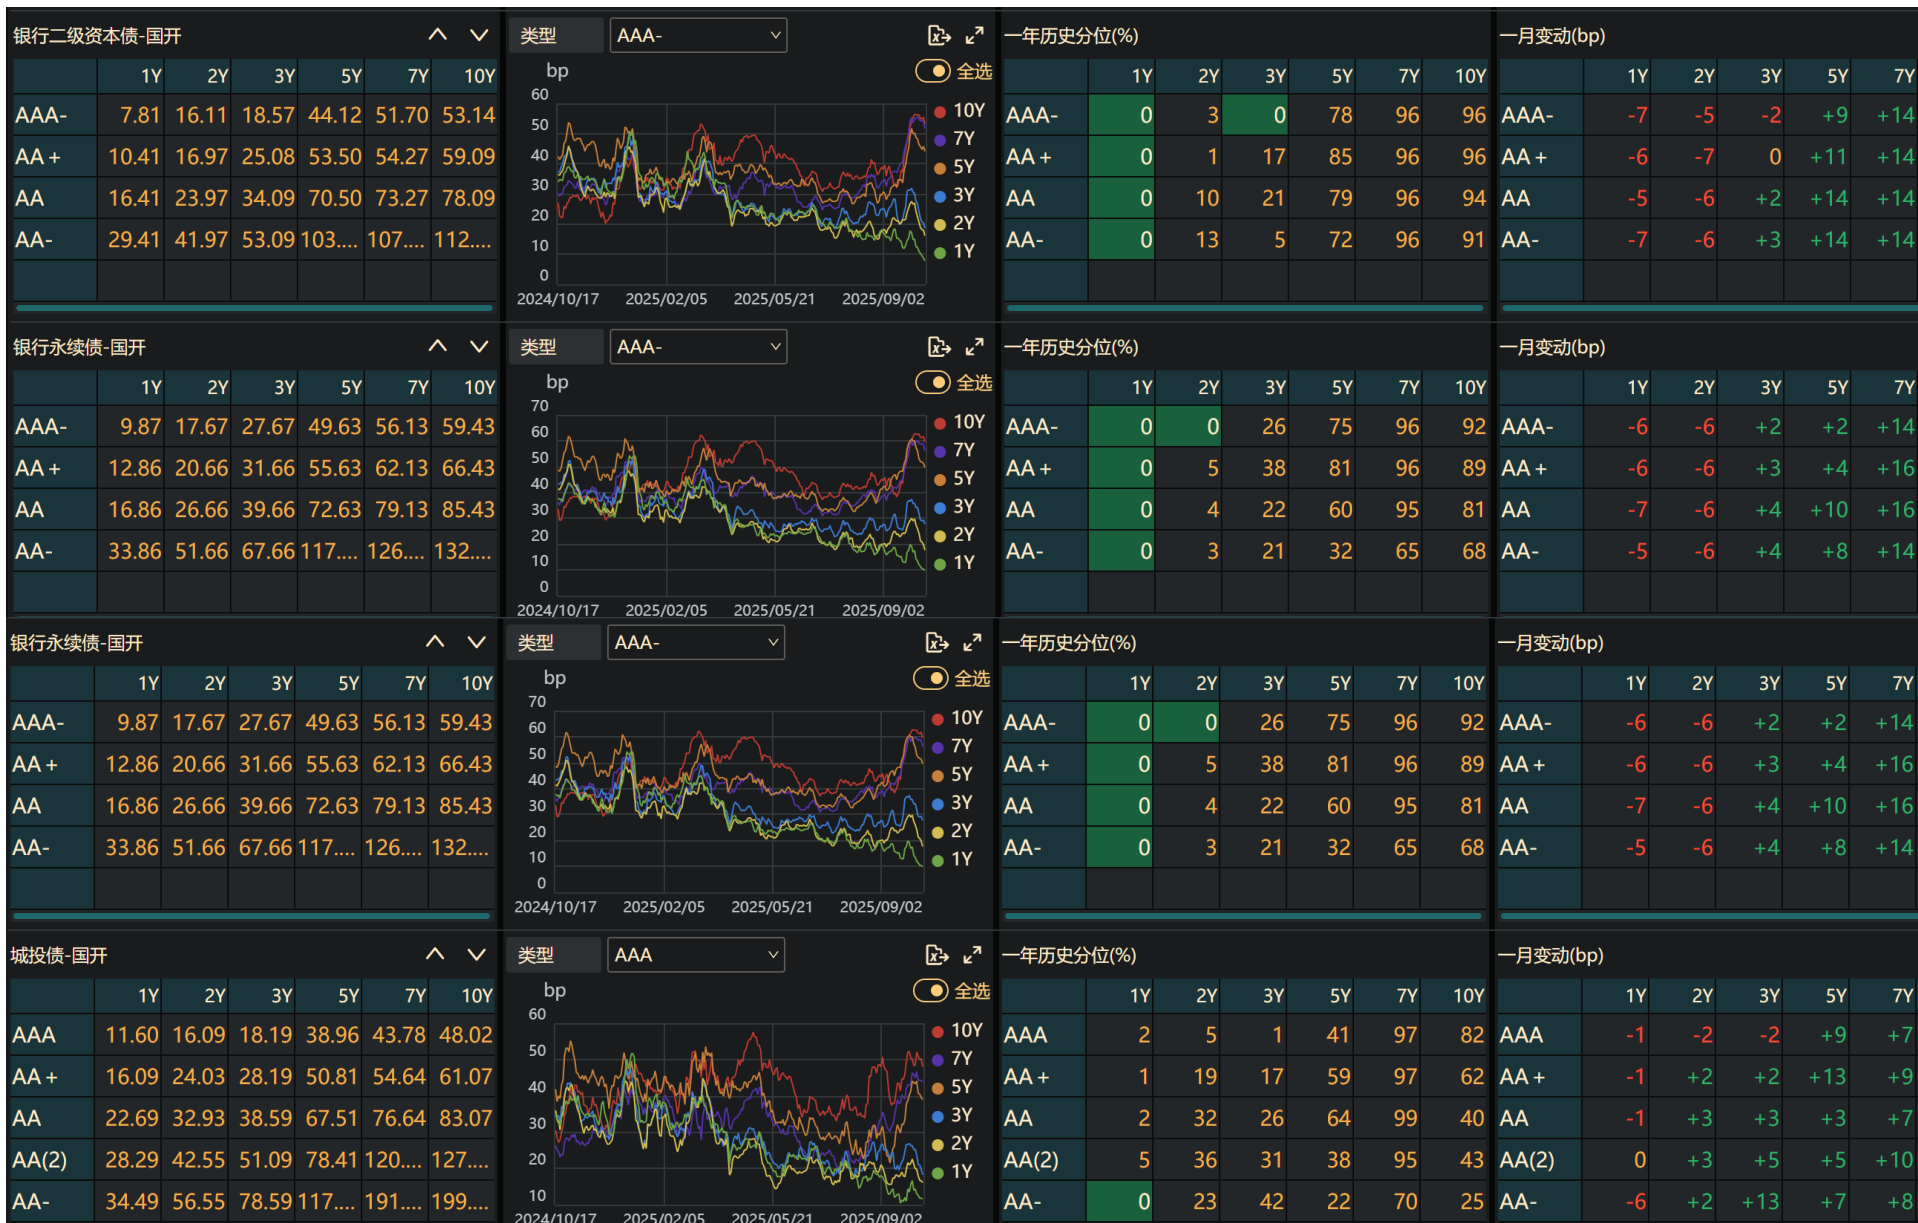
银行二级资本债-国开

| | 1Y | 2Y | 3Y | 5Y | 7Y | 10Y |
|---|---|---|---|---|---|---|
| AAA- | 7.81 | 16.11 | 18.57 | 44.12 | 51.70 | 53.14 |
| AA+ | 10.41 | 16.97 | 25.08 | 53.50 | 54.27 | 59.09 |
| AA | 16.41 | 23.97 | 34.09 | 70.50 | 73.27 | 78.09 |
| AA- | 29.41 | 41.97 | 53.09 | 103.... | 107.... | 112.... |

类型 AAA-
bp 全选
60 50 40 30 20 10 0
10Y 7Y 5Y 3Y 2Y 1Y
2024/10/17 2025/02/05 2025/05/21 2025/09/02

一年历史分位(%)

| | 1Y | 2Y | 3Y | 5Y | 7Y | 10Y |
|---|---|---|---|---|---|---|
| AAA- | 0 | 3 | 0 | 78 | 96 | 96 |
| AA+ | 0 | 1 | 17 | 85 | 96 | 96 |
| AA | 0 | 10 | 21 | 79 | 96 | 94 |
| AA- | 0 | 13 | 5 | 72 | 96 | 91 |

一月变动(bp)

| | 1Y | 2Y | 3Y | 5Y | 7Y |
|---|---|---|---|---|---|
| AAA- | -7 | -5 | -2 | +9 | +14 |
| AA+ | -6 | -7 | 0 | +11 | +14 |
| AA | -5 | -6 | +2 | +14 | +14 |
| AA- | -7 | -6 | +3 | +14 | +14 |

银行永续债-国开

| | 1Y | 2Y | 3Y | 5Y | 7Y | 10Y |
|---|---|---|---|---|---|---|
| AAA- | 9.87 | 17.67 | 27.67 | 49.63 | 56.13 | 59.43 |
| AA+ | 12.86 | 20.66 | 31.66 | 55.63 | 62.13 | 66.43 |
| AA | 16.86 | 26.66 | 39.66 | 72.63 | 79.13 | 85.43 |
| AA- | 33.86 | 51.66 | 67.66 | 117.... | 126.... | 132.... |

类型 AAA-
bp 全选
70 60 50 40 30 20 10 0
10Y 7Y 5Y 3Y 2Y 1Y
2024/10/17 2025/02/05 2025/05/21 2025/09/02

一年历史分位(%)

| | 1Y | 2Y | 3Y | 5Y | 7Y | 10Y |
|---|---|---|---|---|---|---|
| AAA- | 0 | 0 | 26 | 75 | 96 | 92 |
| AA+ | 0 | 5 | 38 | 81 | 96 | 89 |
| AA | 0 | 4 | 22 | 60 | 95 | 81 |
| AA- | 0 | 3 | 21 | 32 | 65 | 68 |

一月变动(bp)

| | 1Y | 2Y | 3Y | 5Y | 7Y |
|---|---|---|---|---|---|
| AAA- | -6 | -6 | +2 | +2 | +14 |
| AA+ | -6 | -6 | +3 | +4 | +16 |
| AA | -7 | -6 | +4 | +10 | +16 |
| AA- | -5 | -6 | +4 | +8 | +14 |

银行永续债-国开

| | 1Y | 2Y | 3Y | 5Y | 7Y | 10Y |
|---|---|---|---|---|---|---|
| AAA- | 9.87 | 17.67 | 27.67 | 49.63 | 56.13 | 59.43 |
| AA+ | 12.86 | 20.66 | 31.66 | 55.63 | 62.13 | 66.43 |
| AA | 16.86 | 26.66 | 39.66 | 72.63 | 79.13 | 85.43 |
| AA- | 33.86 | 51.66 | 67.66 | 117.... | 126.... | 132.... |

类型 AAA-
bp 全选
70 60 50 40 30 20 10 0
10Y 7Y 5Y 3Y 2Y 1Y
2024/10/17 2025/02/05 2025/05/21 2025/09/02

一年历史分位(%)

| | 1Y | 2Y | 3Y | 5Y | 7Y | 10Y |
|---|---|---|---|---|---|---|
| AAA- | 0 | 0 | 26 | 75 | 96 | 92 |
| AA+ | 0 | 5 | 38 | 81 | 96 | 89 |
| AA | 0 | 4 | 22 | 60 | 95 | 81 |
| AA- | 0 | 3 | 21 | 32 | 65 | 68 |

一月变动(bp)

| | 1Y | 2Y | 3Y | 5Y | 7Y |
|---|---|---|---|---|---|
| AAA- | -6 | -6 | +2 | +2 | +14 |
| AA+ | -6 | -6 | +3 | +4 | +16 |
| AA | -7 | -6 | +4 | +10 | +16 |
| AA- | -5 | -6 | +4 | +8 | +14 |

城投债-国开

| | 1Y | 2Y | 3Y | 5Y | 7Y | 10Y |
|---|---|---|---|---|---|---|
| AAA | 11.60 | 16.09 | 18.19 | 38.96 | 43.78 | 48.02 |
| AA+ | 16.09 | 24.03 | 28.19 | 50.81 | 54.64 | 61.07 |
| AA | 22.69 | 32.93 | 38.59 | 67.51 | 76.64 | 83.07 |
| AA(2) | 28.29 | 42.55 | 51.09 | 78.41 | 120.... | 127.... |
| AA- | 34.49 | 56.55 | 78.59 | 117.... | 191.... | 199.... |

类型 AAA
bp 全选
60 50 40 30 20 10
10Y 7Y 5Y 3Y 2Y 1Y
2024/10/17 2025/02/05 2025/05/21 2025/09/02

一年历史分位(%)

| | 1Y | 2Y | 3Y | 5Y | 7Y | 10Y |
|---|---|---|---|---|---|---|
| AAA | 2 | 5 | 1 | 41 | 97 | 82 |
| AA+ | 1 | 19 | 17 | 59 | 97 | 62 |
| AA | 2 | 32 | 26 | 64 | 99 | 40 |
| AA(2) | 5 | 36 | 31 | 38 | 95 | 43 |
| AA- | 0 | 23 | 42 | 22 | 70 | 25 |

一月变动(bp)

| | 1Y | 2Y | 3Y | 5Y | 7Y |
|---|---|---|---|---|---|
| AAA | -1 | -2 | -2 | +9 | +7 |
| AA+ | -1 | +2 | +2 | +13 | +9 |
| AA | -1 | +3 | +3 | +3 | +7 |
| AA(2) | 0 | +3 | +5 | +5 | +10 |
| AA- | -6 | +2 | +13 | +7 | +8 |